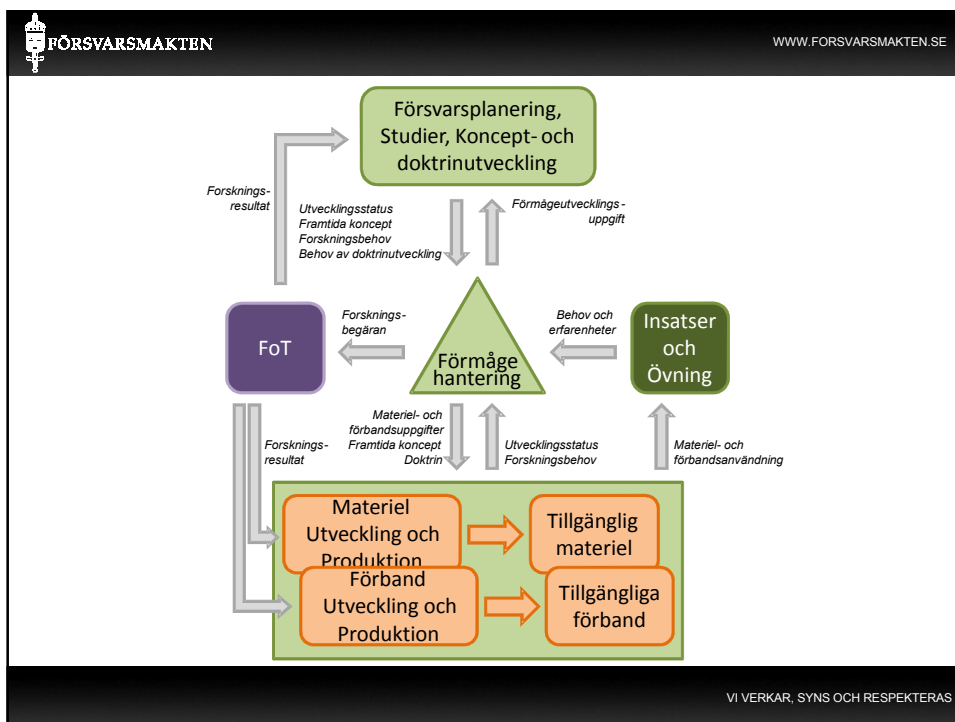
FÖRSVARSMAKTEN

WWW.FORSVARSMAKTEN.SE

Försvarsplanering, Studier, Koncept- och doktrinutveckling

Forsknings-resultat

Utvecklingsstatus
Framtida koncept
Forskningsbehov
Behov av doktrinutveckling

Förmågeutvecklings-uppgift

FoT

Forsknings-begäran

Förmåge hantering

Behov och erfarenheter

Insatser och Övning

Forsknings-resultat

Materiel- och förbandsuppgifter
Framtida koncept
Doktrin

Utvecklingsstatus
Forskningsbehov

Materiel- och förbandsanvändning

Materiel Utveckling och Produktion

Tillgänglig materiel

Förband Utveckling och Produktion

Tillgängliga förband

VI VERKAR, SYNS OCH RESPEKTERAS